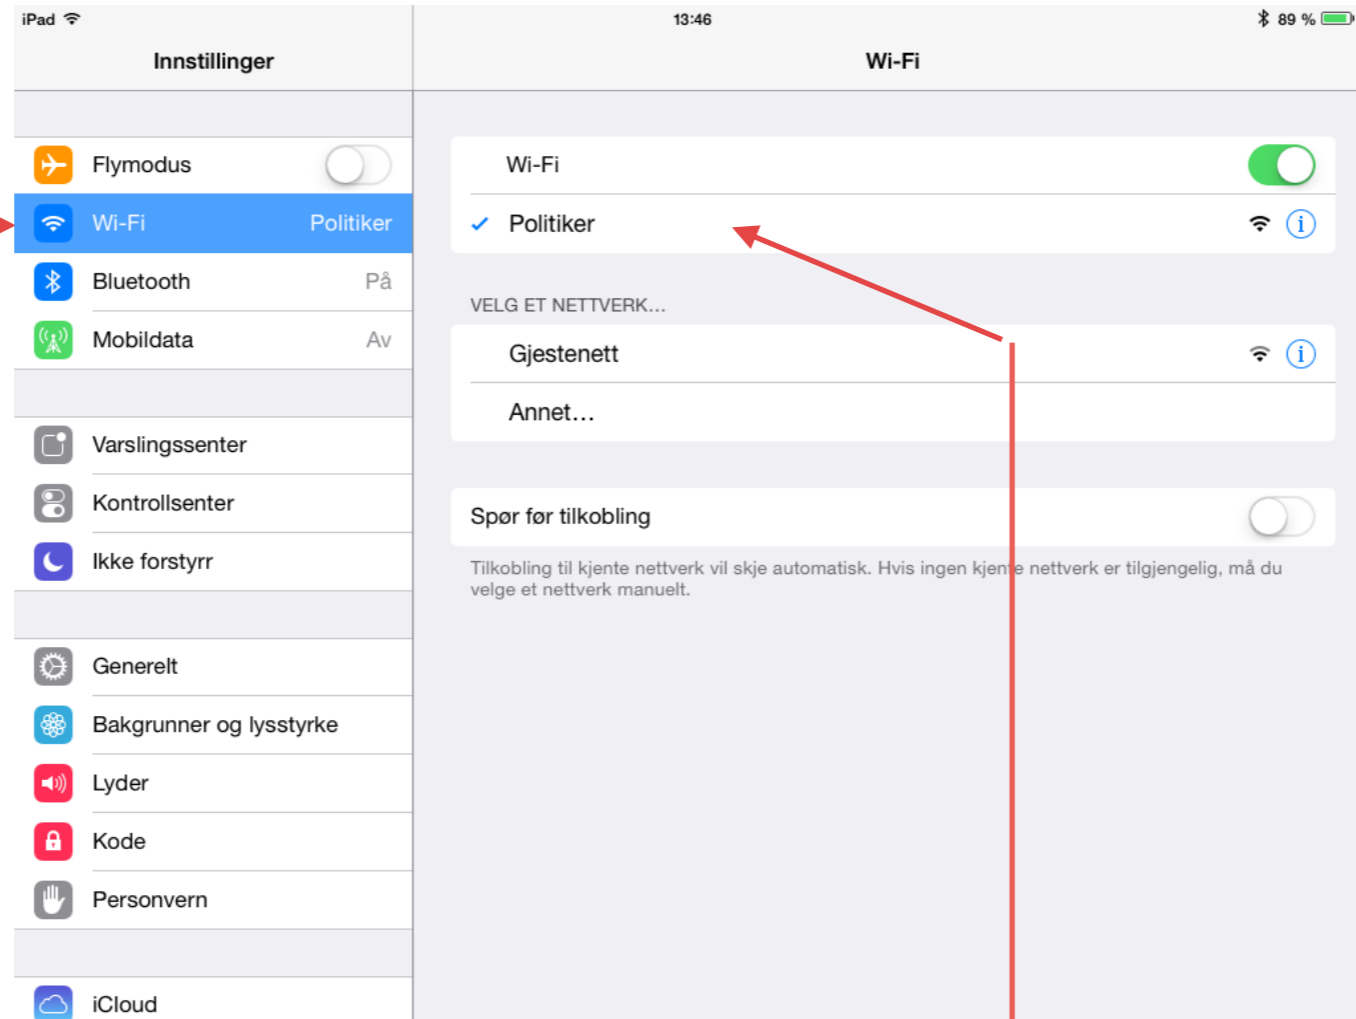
iPad
13:46
89 %

Innstillinger

Flymodus
Wi-Fi Politiker
Bluetooth På
Mobildata Av

Varslingssenter
Kontrollsenter
Ikke forstyrr

Generelt
Bakgrunner og lysstyrke
Lyder
Kode
Personvern

iCloud

Wi-Fi

Wi-Fi
✓ Politiker

VELG ET NETTVERK...
Gjestenett
Annet...

Spør før tilkobling
Tilkobling til kjente nettverk vil skje automatisk. Hvis ingen kjente nettverk er tilgjengelig, må du velge et nettverk manuelt.